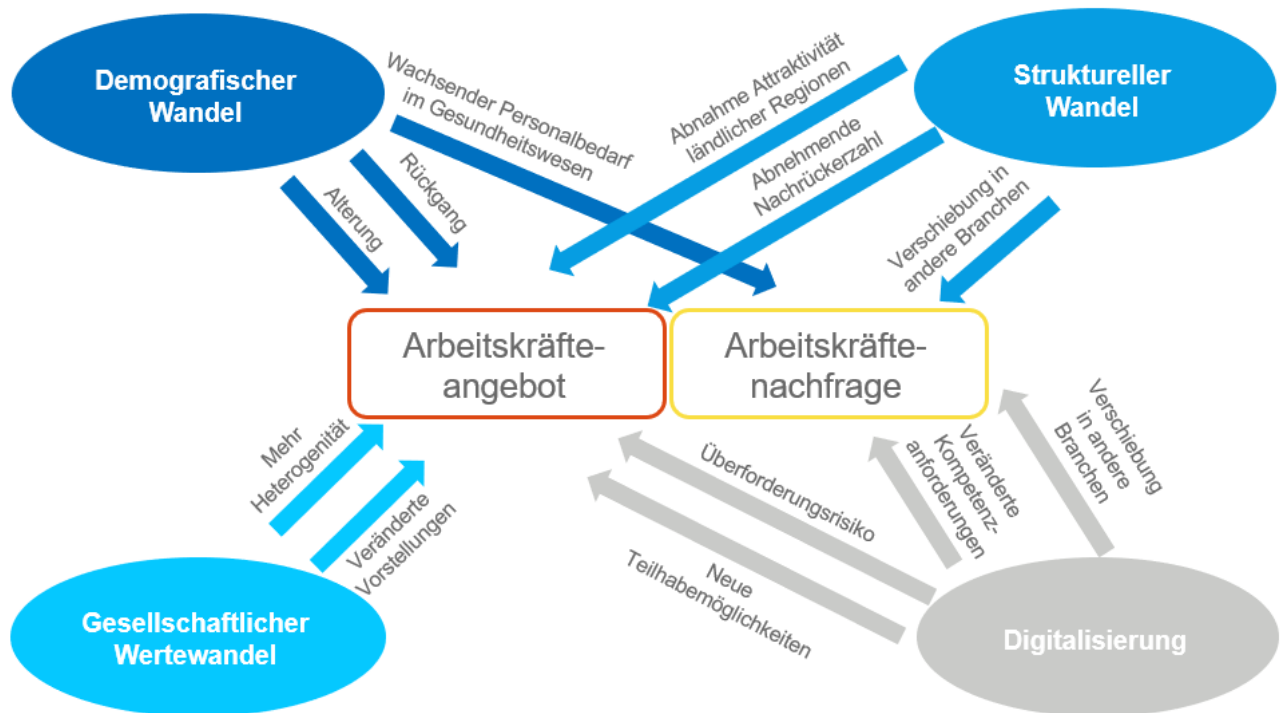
Demografischer Wandel

Wachsender Personalbedarf im Gesundheitswesen

Abnahme Attraktivität ländlicher Regionen

Struktureller Wandel

Alterung

Rückgang

Abnehmende Nachrückerzahl

Verschiebung in andere Branchen

Arbeitskräfteangebot

Arbeitskräftenachfrage

Mehr Heterogenität

Veränderte Vorstellungen

Überforderungsrisiko

Neue Teilhabemöglichkeiten

Veränderte Kompetenzanforderungen

Verschiebung in andere Branchen

Gesellschaftlicher Wertewandel

Digitalisierung